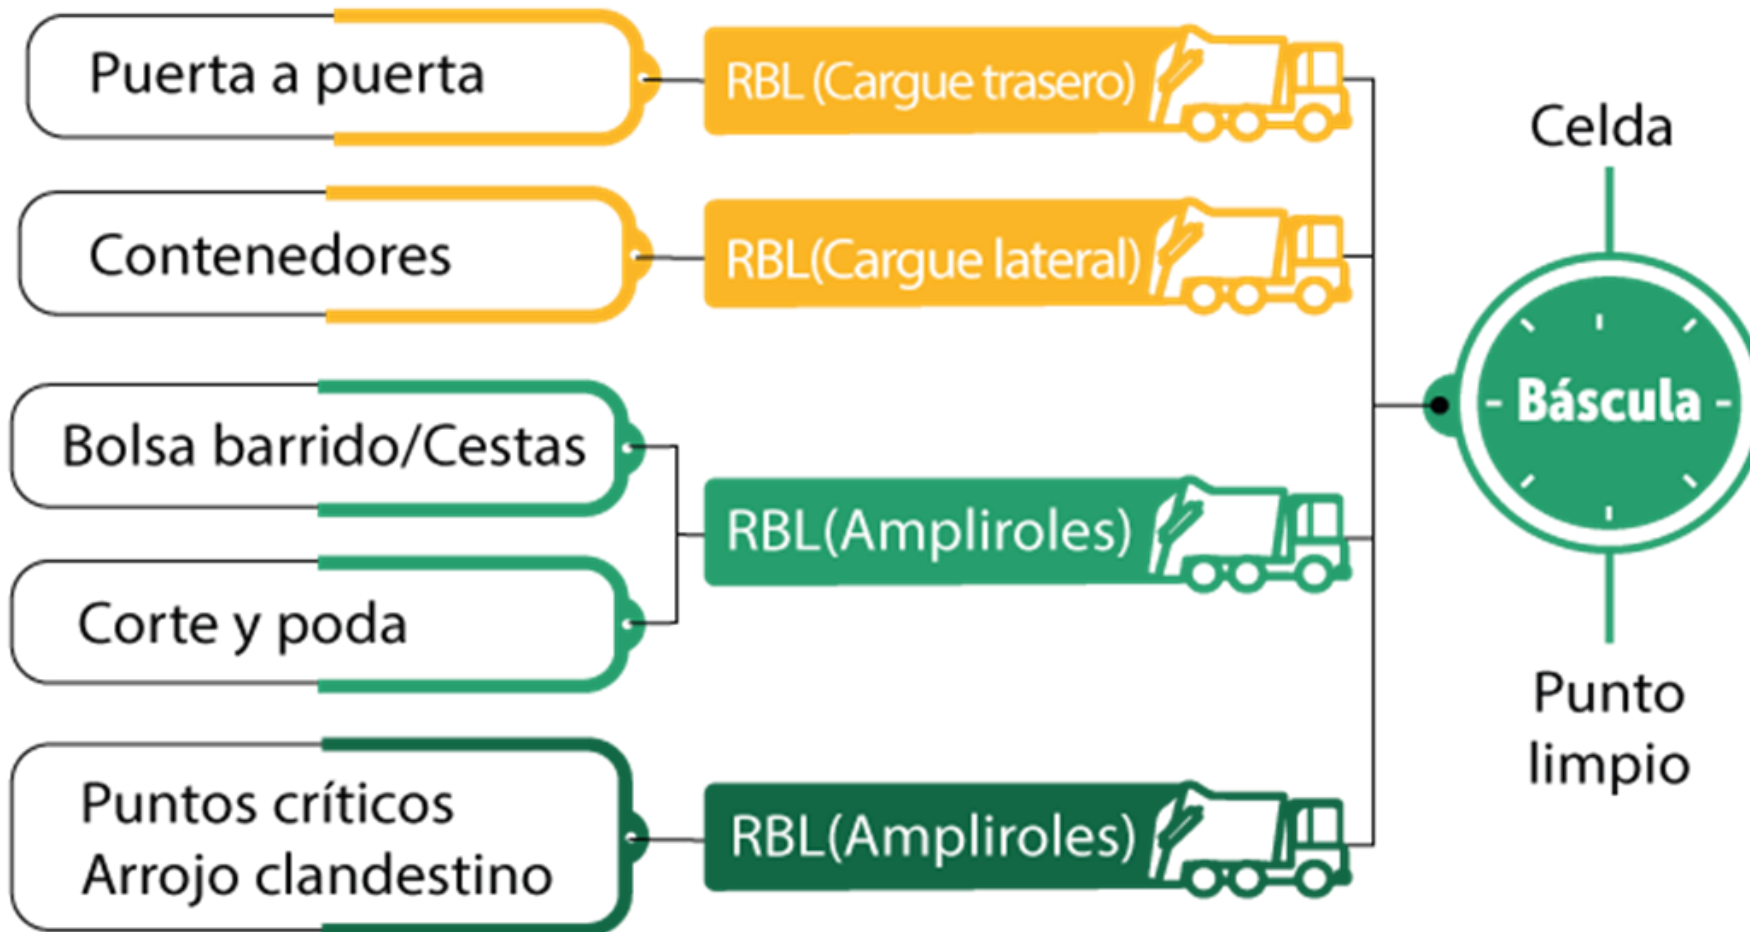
Puerta a puerta

RBL (Cargue trasero)

Contenedores

RBL(Cargue lateral)

Bolsa barrido/Cestas

Corte y poda

RBL(Ampliroles)

Puntos críticos
Arrojo clandestino

RBL(Ampliroles)

Celda

Báscula

Punto
limpio